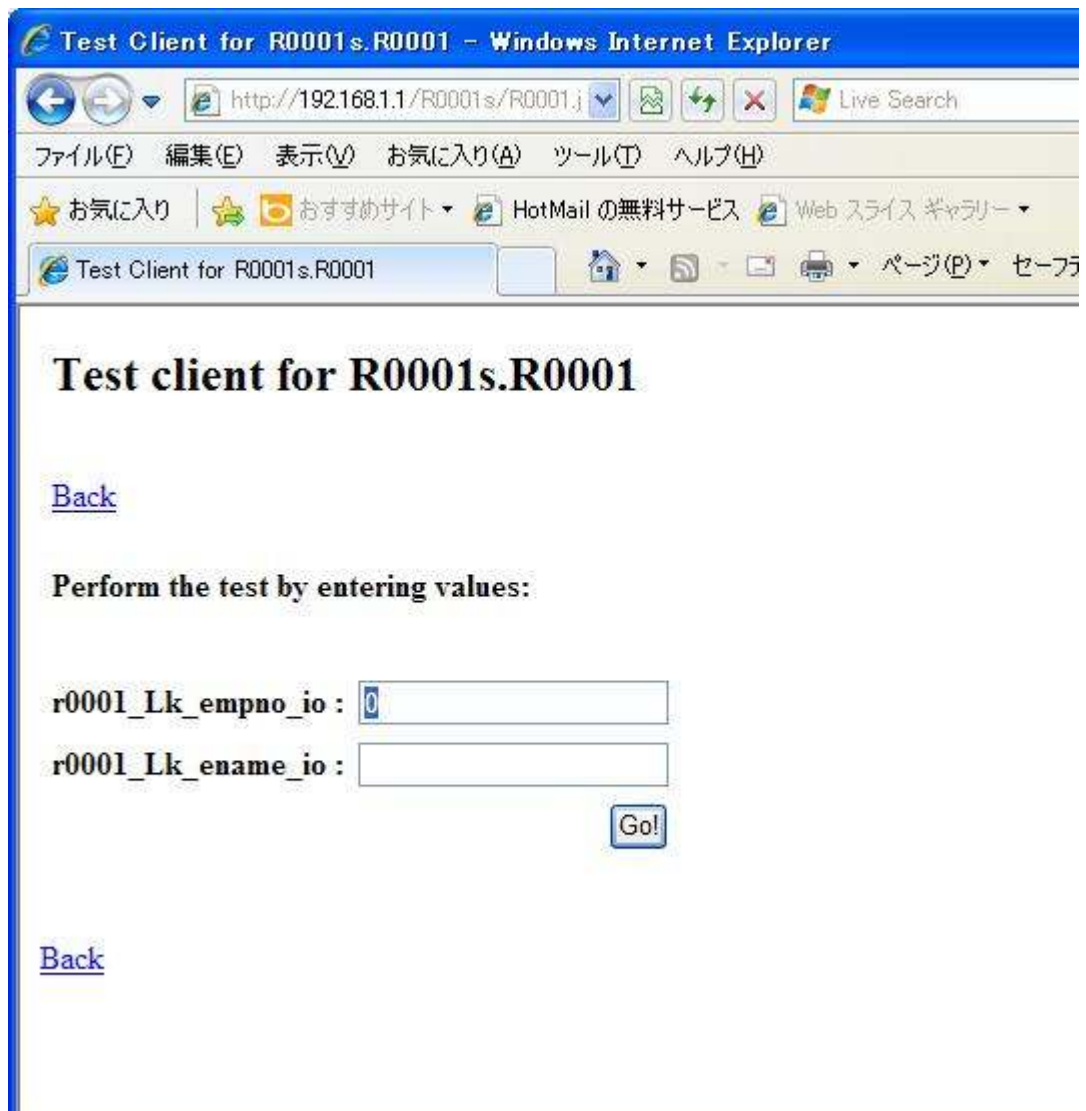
Test Client for R0001s.R0001 - Windows Internet Explorer

http://192.168.1.1/R0001s/R0001.j

Live Search

ファイル(F) 編集(E) 表示(V) お気に入り(A) ツール(T) ヘルプ(H)

お気に入り おすすめサイト ▾ HotMail の無料サービス Web スライス ギャラリー ▾

Test Client for R0001s.R0001

ページ(P) ▾ セーフテ

Test client for R0001s.R0001

Back

Perform the test by entering values:

r0001_Lk_empno_io : 0

r0001_Lk_ename_io :

Go!

Back